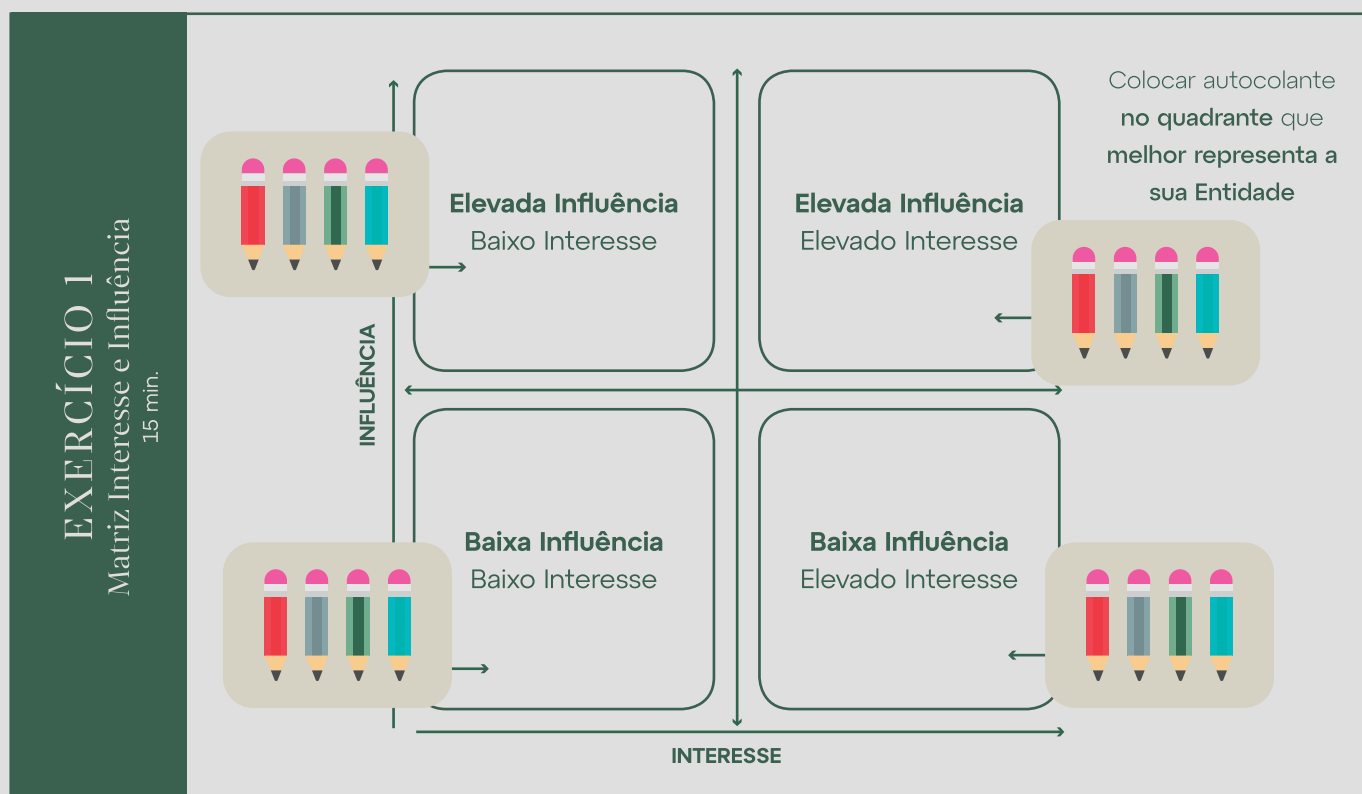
EXERCÍCIO 1
Matriz Interesse e Influência
15 min.

INFLUÊNCIA

Elevada Influência
Baixo Interesse

Elevada Influência
Elevado Interesse

Colocar autocolante **no quadrante** que **melhor representa a sua Entidade**

Baixa Influência
Baixo Interesse

Baixa Influência
Elevado Interesse

INTERESSE